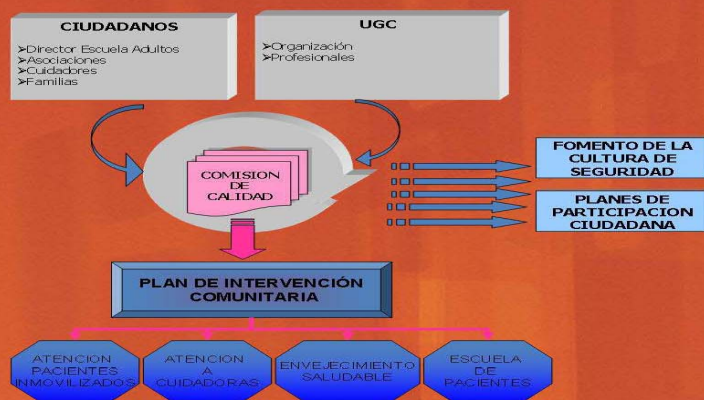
CIUDADANOS

➢Director Escuela Adultos
➢Asociaciones
➢Cuidadores
➢Familias

UGC

➢Organización
➢Profesionales

COMISION DE CALIDAD

FOMENTO DE LA CULTURA DE SEGURIDAD

PLANES DE PARTICIPACION CIUDADANA

PLAN DE INTERVENCIÓN COMUNITARIA

ATENCION PACIENTES INMOVILIZADOS

ATENCION A CUIDADORAS

ENVEJECIMIENTO SALUDABLE

ESCUELA DE PACIENTES